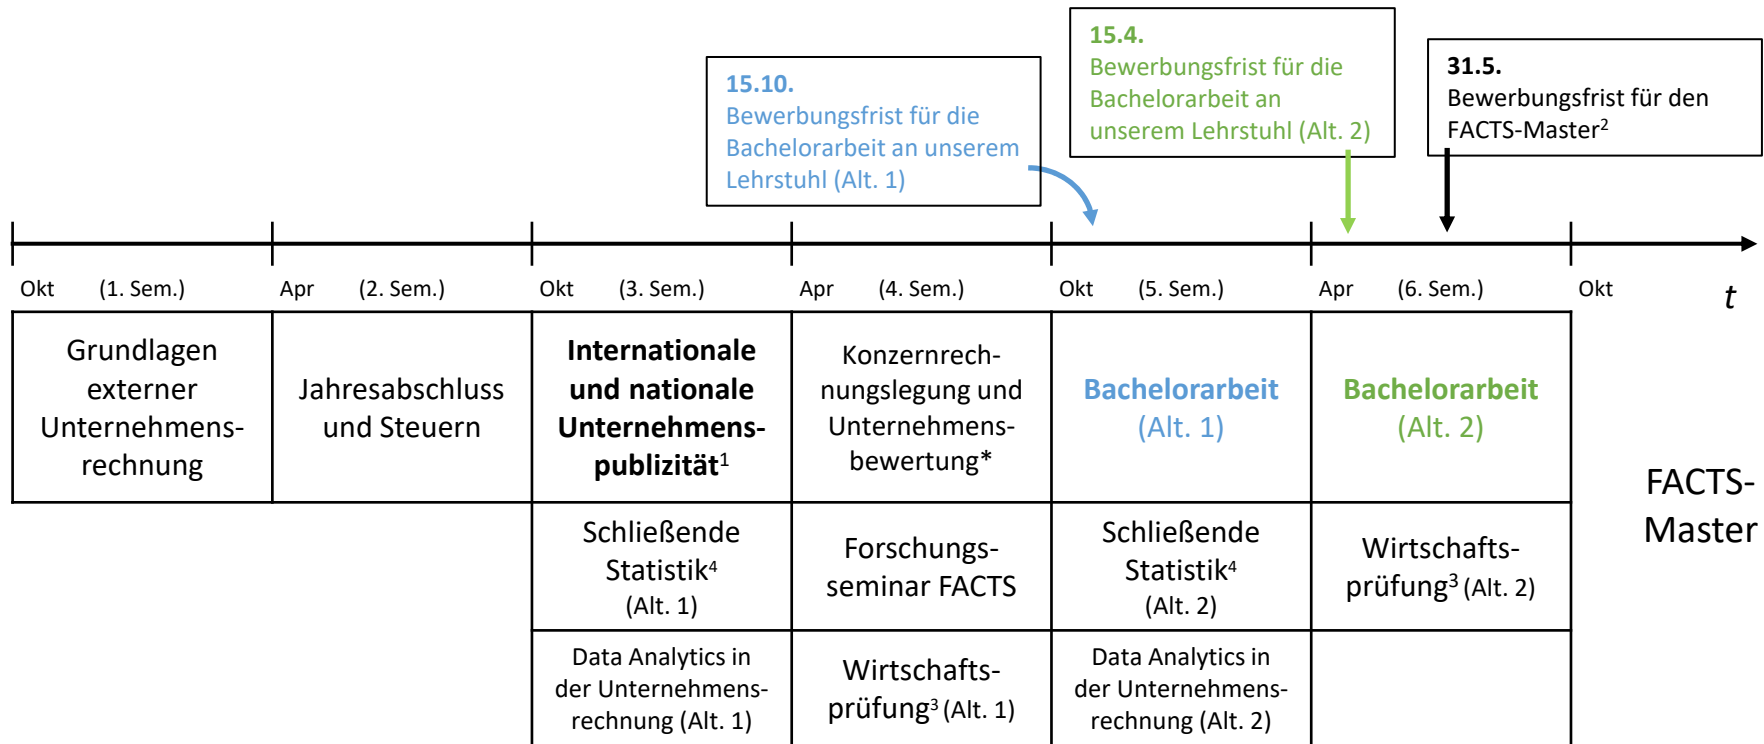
15.10.
Bewerbungsfrist für die Bachelorarbeit an unserem Lehrstuhl (Alt. 1)

15.4.
Bewerbungsfrist für die Bachelorarbeit an unserem Lehrstuhl (Alt. 2)

31.5.
Bewerbungsfrist für den FACTS-Master$^2$

Okt (1. Sem.) Apr (2. Sem.) Okt (3. Sem.) Apr (4. Sem.) Okt (5. Sem.) Apr (6. Sem.) Okt $t$

| Grundlagen externer Unternehmensrechnung | Jahresabschluss und Steuern | **Internationale und nationale Unternehmenspublizität$^1$** | Konzernrechnungslegung und Unternehmensbewertung* | Bachelorarbeit (Alt. 1) | Bachelorarbeit (Alt. 2) |
|---|---|---|---|---|---|
| | | Schließende Statistik$^4$ (Alt. 1) | Forschungsseminar FACTS | Schließende Statistik$^4$ (Alt. 2) | Wirtschaftsprüfung$^3$ (Alt. 2) |
| | | Data Analytics in der Unternehmensrechnung (Alt. 1) | Wirtschaftsprüfung$^3$ (Alt. 1) | Data Analytics in der Unternehmensrechnung (Alt. 2) | |

FACTS-Master